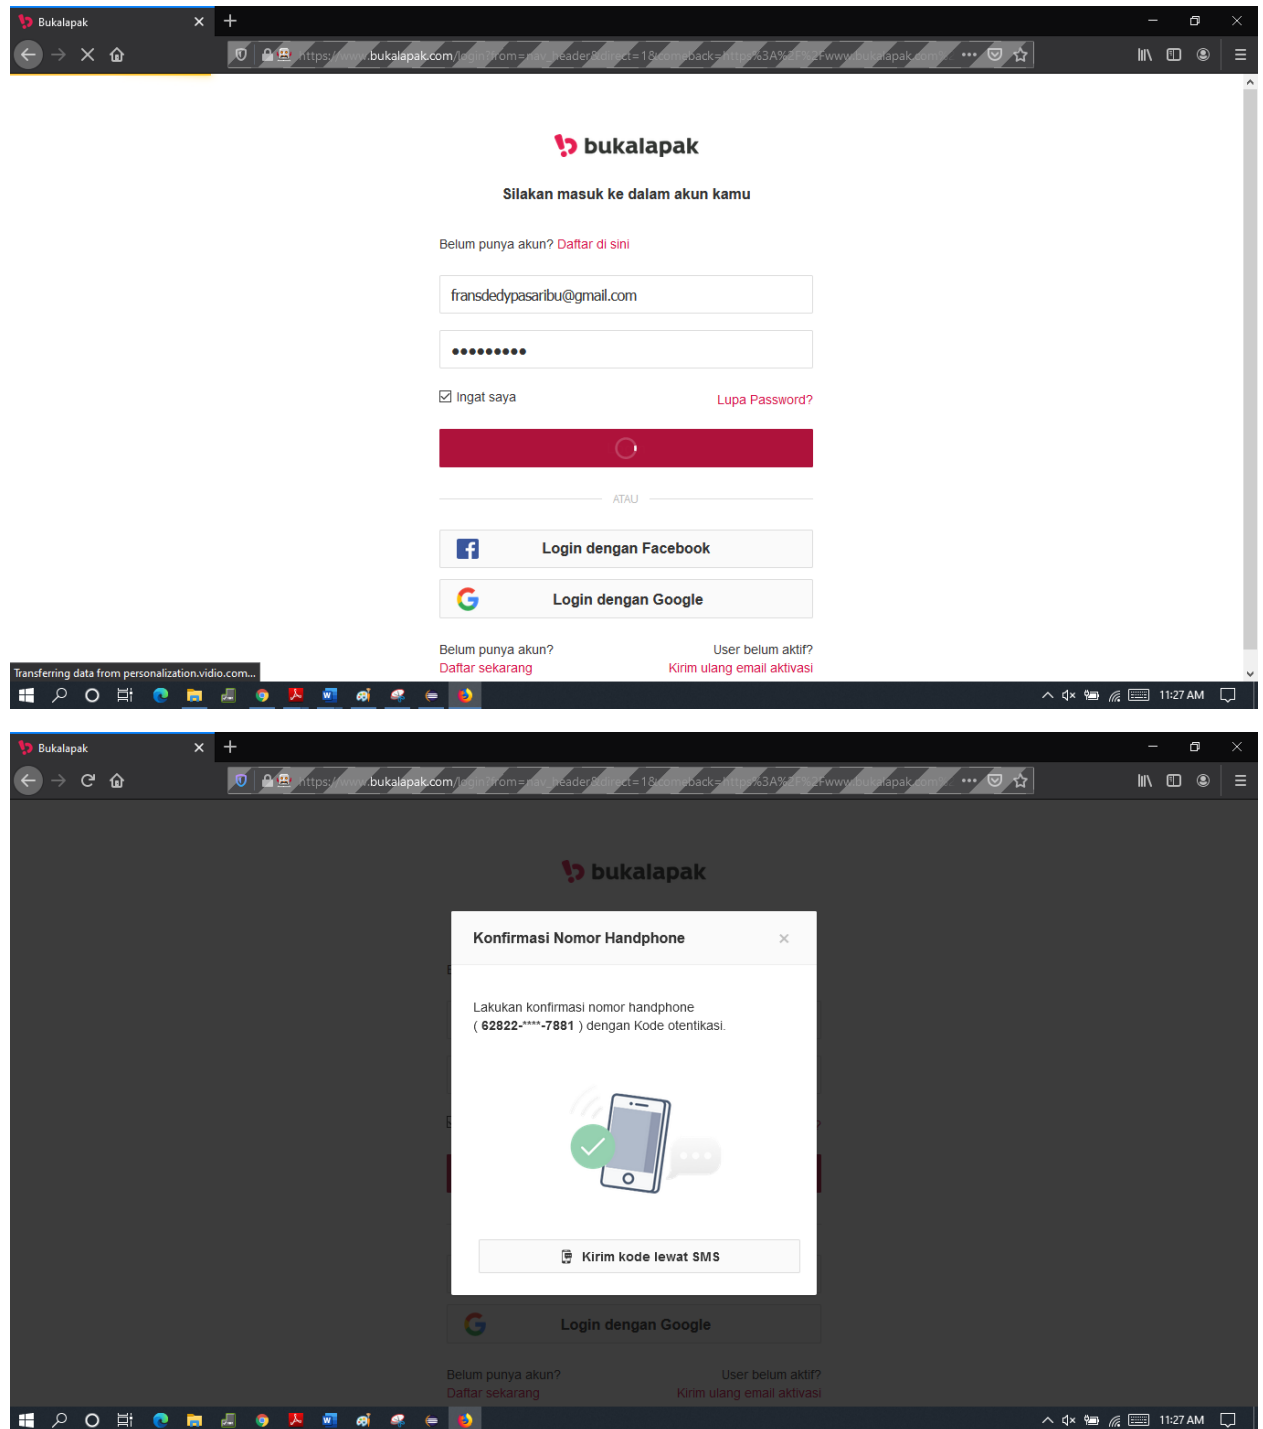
Bukalapak

https://www.bukalapak.com/login?from=nav_header&direct=1&comeback=https%3A%2F%2Fwww.bukalapak.com%

bukalapak

Silakan masuk ke dalam akun kamu

Belum punya akun? Daftar di sini

fransdedypasaribu@gmail.com

•••••••••

Ingat saya

Lupa Password?

ATAU

Login dengan Facebook

Login dengan Google

Belum punya akun?
Daftar sekarang

User belum aktif?
Kirim ulang email aktivasi

Transferring data from personalization.vidio.com...

11:27 AM

Bukalapak

https://www.bukalapak.com/login?from=nav_header&direct=1&comeback=https%3A%2F%2Fwww.bukalapak.com%

bukalapak

Konfirmasi Nomor Handphone

×

Lakukan konfirmasi nomor handphone ( 62822-****-7881 ) dengan Kode otentikasi.

Kirim kode lewat SMS

Login dengan Google

Belum punya akun?
Daftar sekarang

User belum aktif?
Kirim ulang email aktivasi

11:27 AM